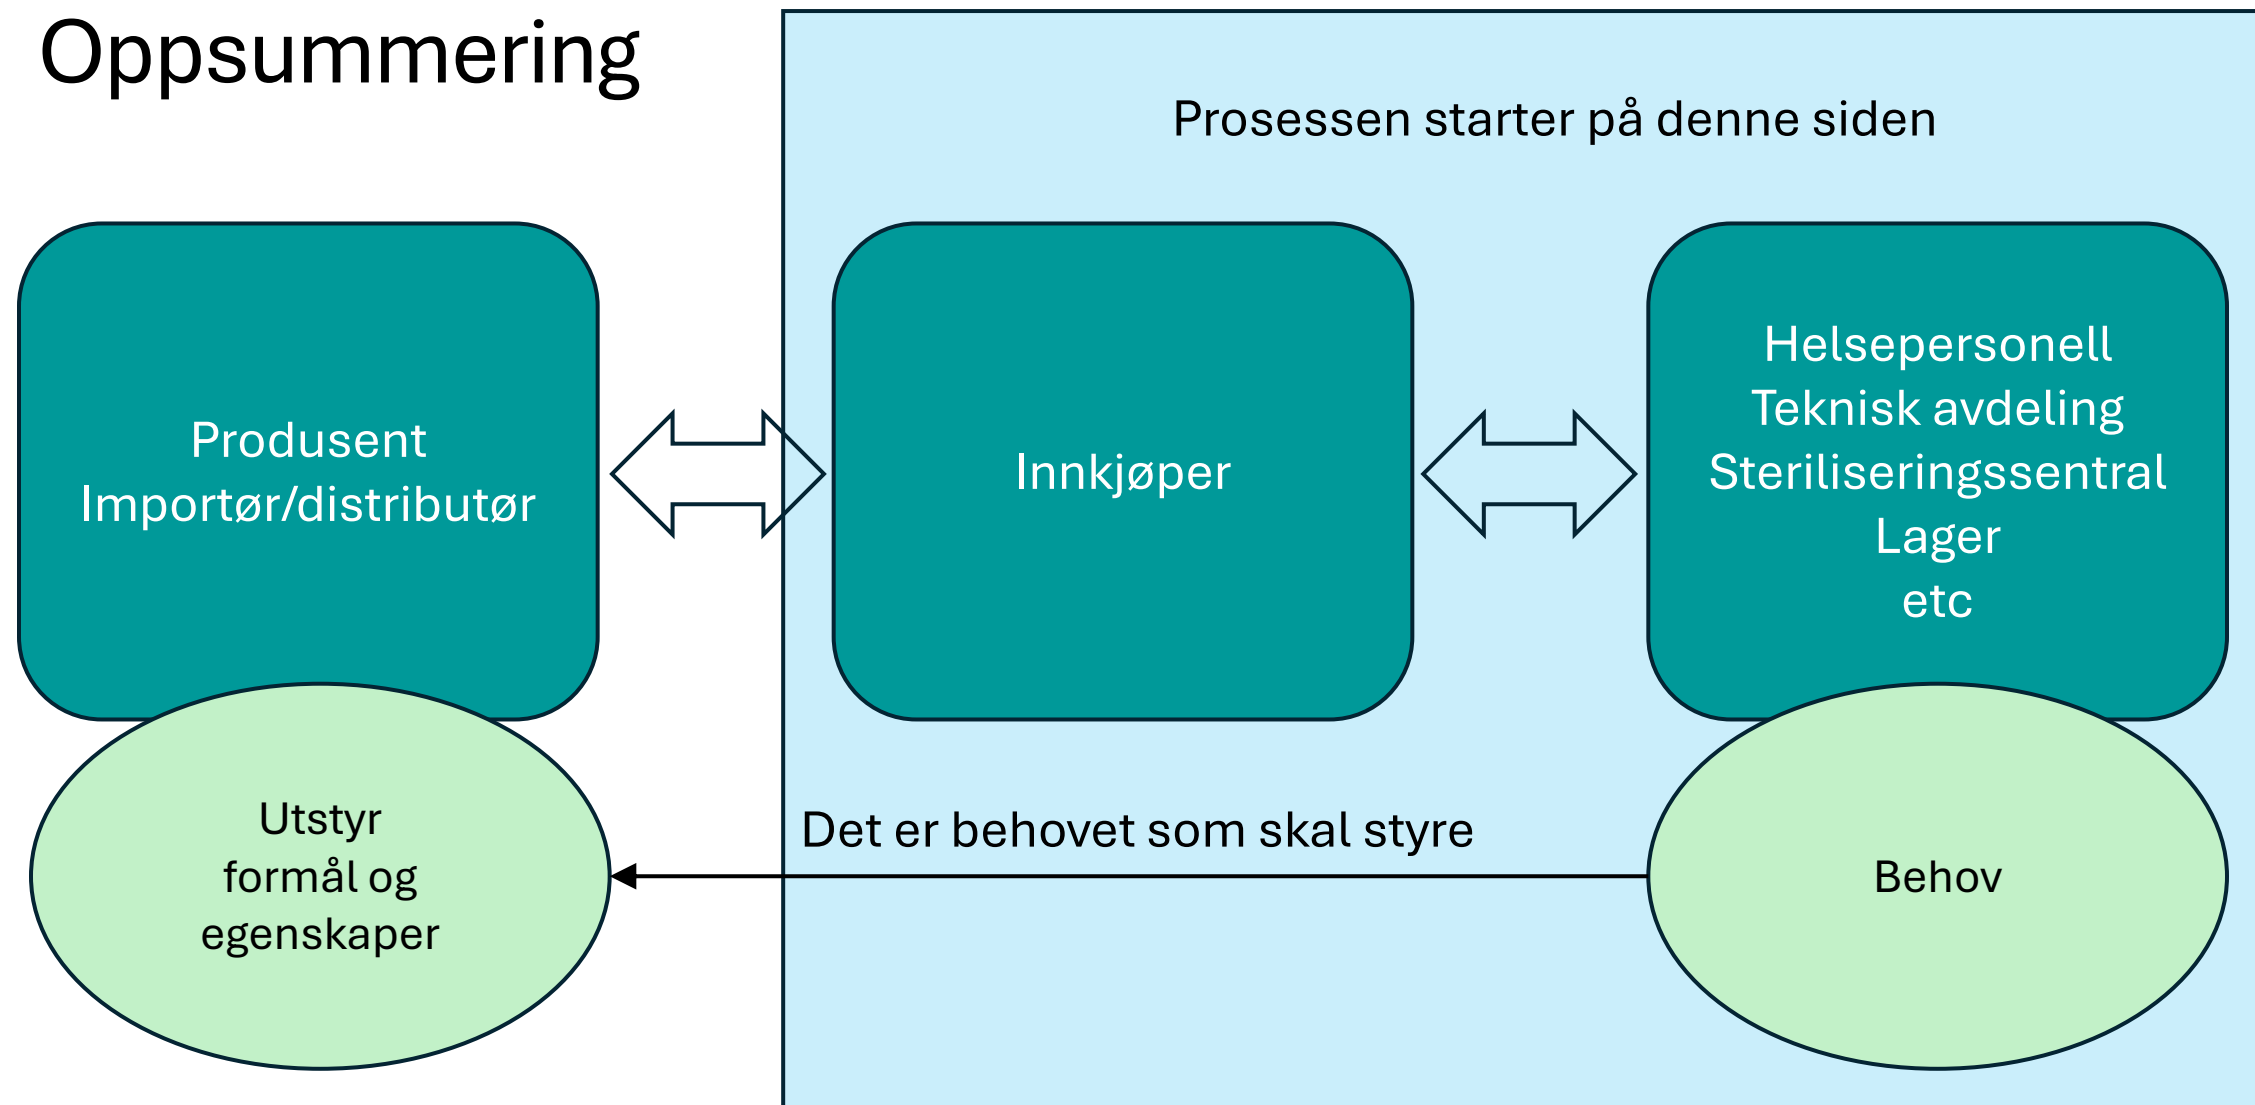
Oppsummering

Prosessen starter på denne siden

Produsent
Importør/distributør

Innkjøper

Helsepersonell
Teknisk avdeling
Steriliseringssentral
Lager
etc

Utstyr
formål og
egenskaper

Det er behovet som skal styre

Behov